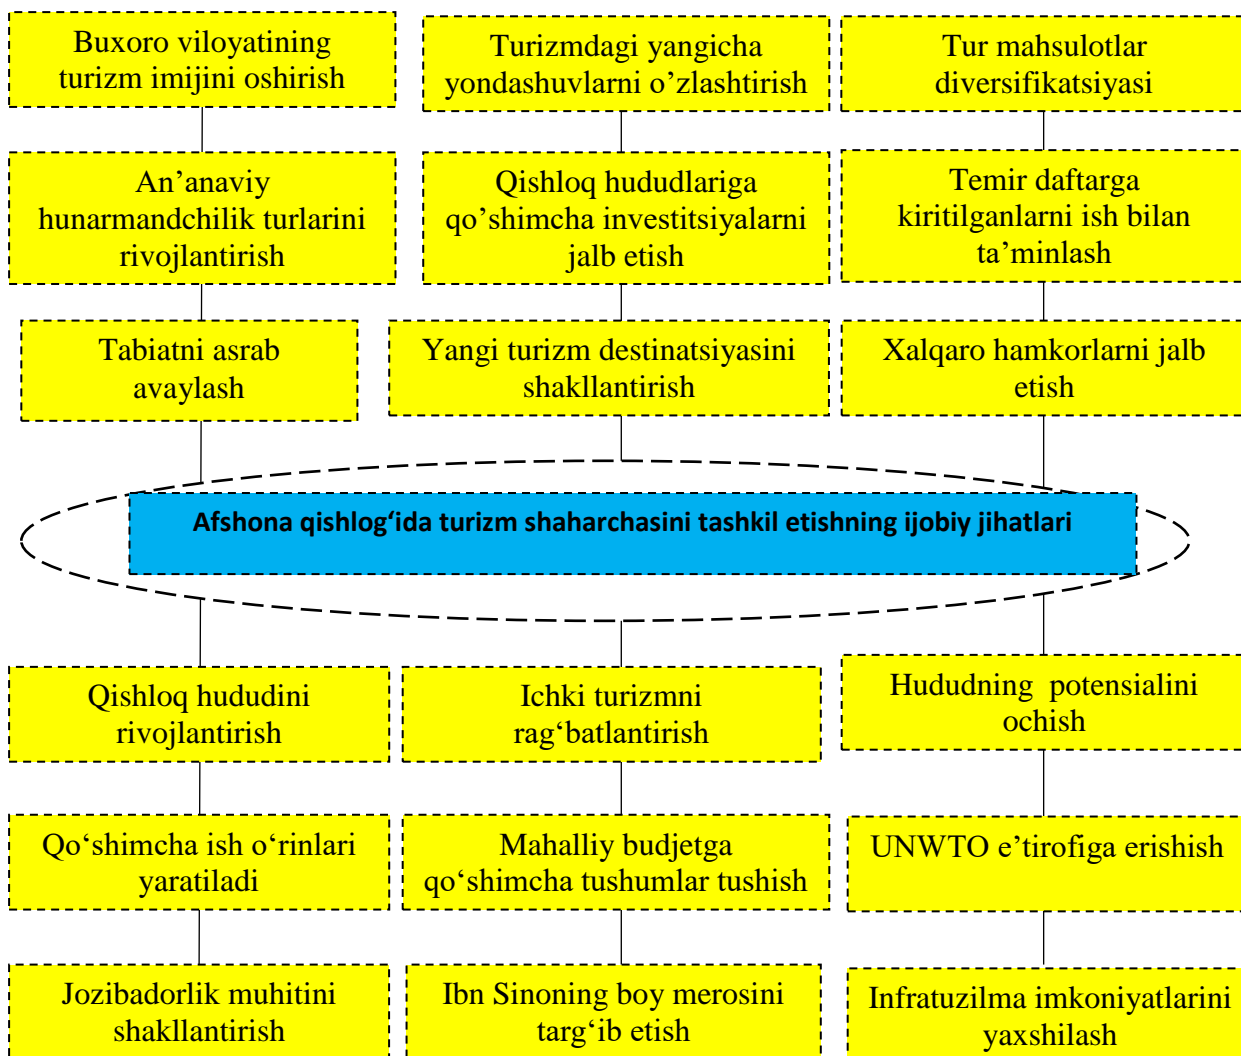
Buxoro viloyatining turizm imijini oshirish

Turizmdagi yangicha yondashuvlarni o’zlashtirish

Tur mahsulotlar diversifikatsiyasi

An’anaviy hunarmandchilik turlarini rivojlantirish

Qishloq hududlariga qo’shimcha investitsiyalarni jalb etish

Temir daftarga kiritilganlarni ish bilan ta’minlash

Tabiatni asrab avaylash

Yangi turizm destinatsiyasini shakllantirish

Xalqaro hamkorlarni jalb etish

Afshona qishlog‘ida turizm shaharchasini tashkil etishning ijobiy jihatlari

Qishloq hududini rivojlantirish

Ichki turizmni rag‘batlantirish

Hududning potensialini ochish

Qo‘shimcha ish o‘rinlari yaratiladi

Mahalliy budjetga qo‘shimcha tushumlar tushish

UNWTO e’tirofiga erishish

Jozibadorlik muhitini shakllantirish

Ibn Sinoning boy merosini targ‘ib etish

Infratuzilma imkoniyatlarini yaxshilash